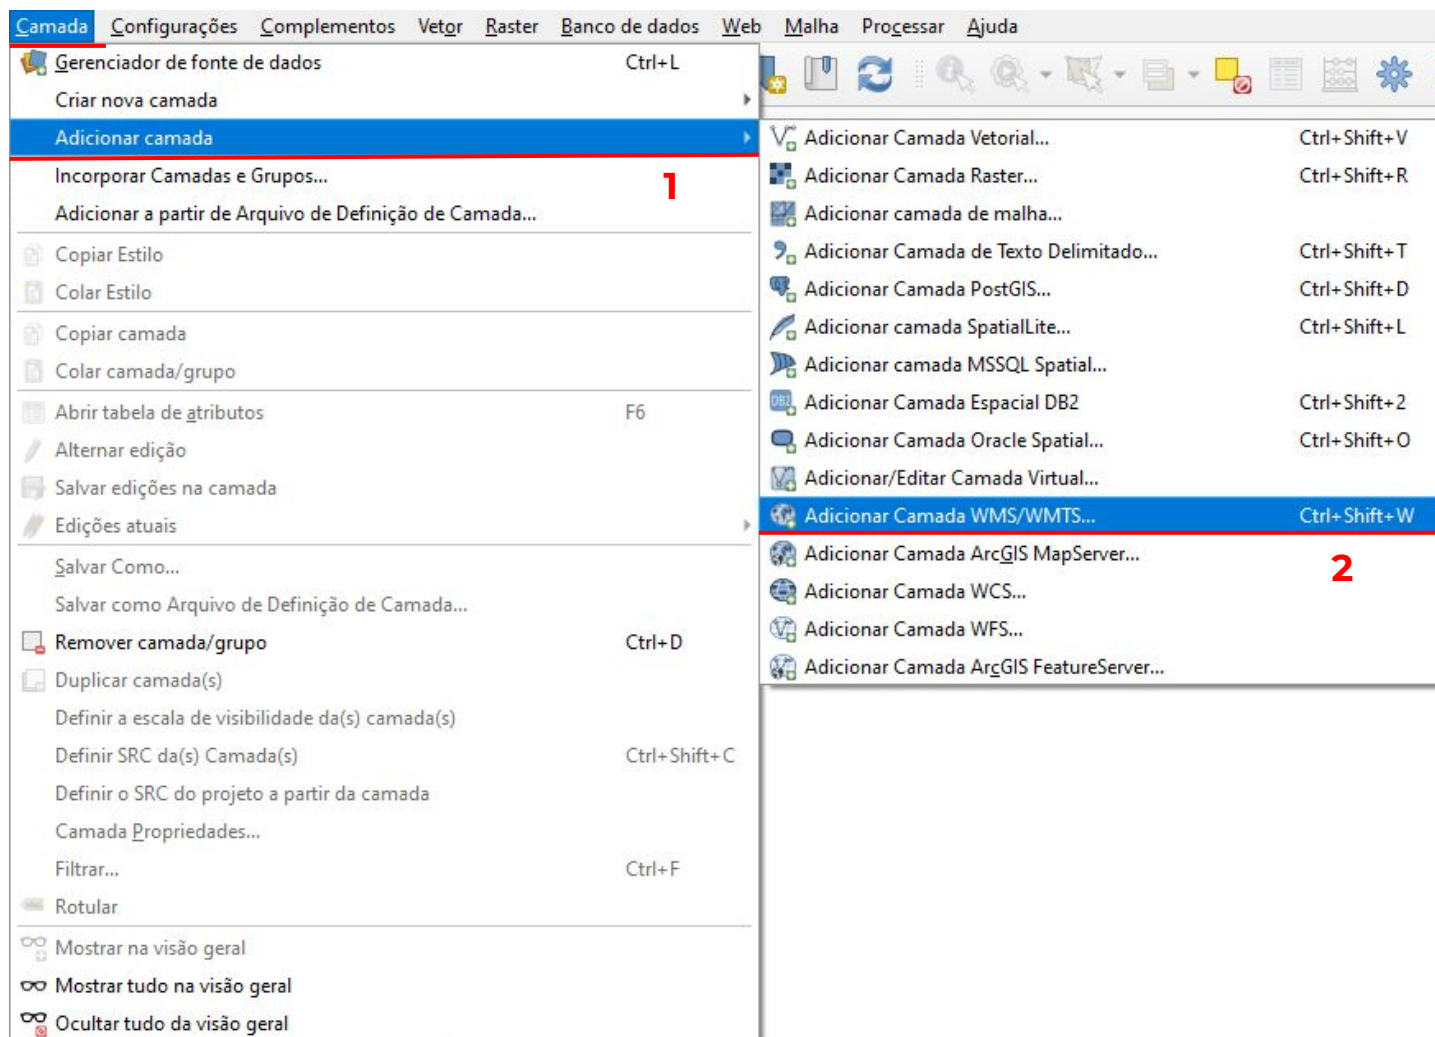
Camada Configurações Complementos Vetor Raster Banco de dados Web Malha Processar Ajuda

Gerenciador de fonte de dados Ctrl+L
Criar nova camada
Adicionar camada
Incorporar Camadas e Grupos...
Adicionar a partir de Arquivo de Definição de Camada...
Copiar Estilo
Colar Estilo
Copiar camada
Colar camada/grupo
Abrir tabela de atributos F6
Alternar edição
Salvar edições na camada
Edições atuais
Salvar Como...
Salvar como Arquivo de Definição de Camada...
Remover camada/grupo Ctrl+D
Duplicar camada(s)
Definir a escala de visibilidade da(s) camada(s)
Definir SRC da(s) Camada(s) Ctrl+Shift+C
Definir o SRC do projeto a partir da camada
Camada Propriedades...
Filtrar... Ctrl+F
Rotular
Mostrar na visão geral
Mostrar tudo na visão geral
Ocultar tudo da visão geral

1

Adicionar Camada Vetorial... Ctrl+Shift+V
Adicionar Camada Raster... Ctrl+Shift+R
Adicionar camada de malha...
Adicionar Camada de Texto Delimitado... Ctrl+Shift+T
Adicionar Camada PostGIS... Ctrl+Shift+D
Adicionar camada SpatialLite... Ctrl+Shift+L
Adicionar camada MSSQL Spatial...
Adicionar Camada Espacial DB2 Ctrl+Shift+2
Adicionar Camada Oracle Spatial... Ctrl+Shift+O
Adicionar/Editar Camada Virtual...
Adicionar Camada WMS/WMTS... Ctrl+Shift+W
Adicionar Camada ArcGIS MapServer...
Adicionar Camada WCS...
Adicionar Camada WFS...
Adicionar Camada ArcGIS FeatureServer...

2